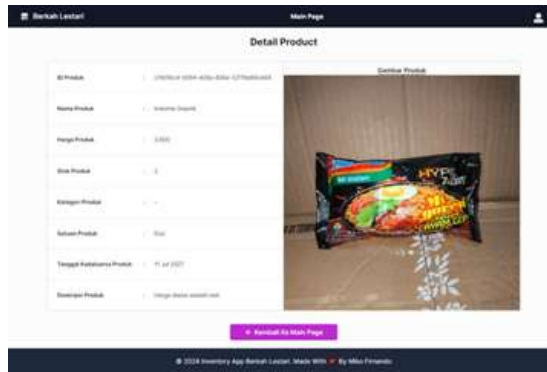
Berkah Lestari

Main Page

Detail Product

| | | |
|---|---|---|
| ID Produk | : | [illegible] |
| Nama Produk | : | Indomie Goreng |
| Harga Produk | : | 3.500 |
| Stok Produk | : | 3 |
| Kategori Produk | : | - |
| Satuan Produk | : | Pcs |
| Tanggal Kadaluarsa Produk | : | 11 Jul 2027 |
| Deskripsi Produk | : | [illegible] |

Gambar Produk

Indomie HYPE ABIS

← Kembali Ke Main Page

© 2024 Inventory App Berkah Lestari. Made With ♥ By Mike Firnando